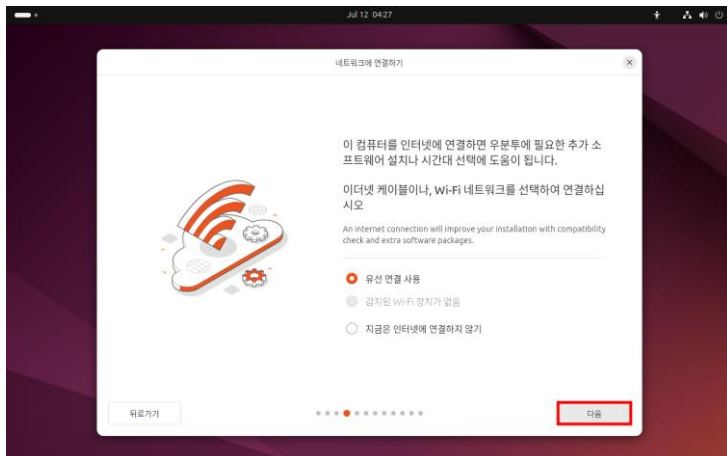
Jul 12 04:27

네트워크에 연결하기

이 컴퓨터를 인터넷에 연결하면 우분투에 필요한 추가 소프트웨어 설치나 시간대 선택에 도움이 됩니다.

이더넷 케이블이나, Wi-Fi 네트워크를 선택하여 연결하십시오

An internet connection will improve your installation with compatibility check and extra software packages.

유선 연결 사용

감지된 Wi-Fi 장치가 없음

지금은 인터넷에 연결하지 않기

뒤로가기

다음